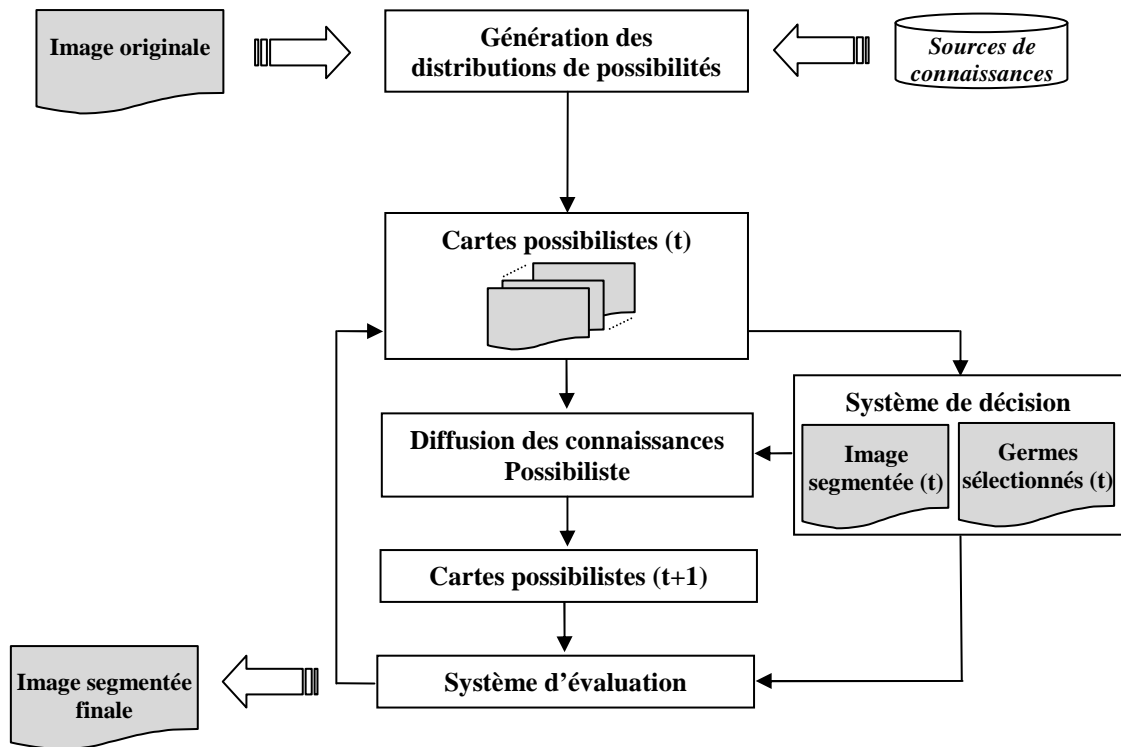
Image originale

Génération des distributions de possibilités

Sources de connaissances

Cartes possibilistes (t)

Système de décision

Image segmentée (t)

Germes sélectionnés (t)

Diffusion des connaissances Possibiliste

Cartes possibilistes (t+1)

Image segmentée finale

Système d'évaluation